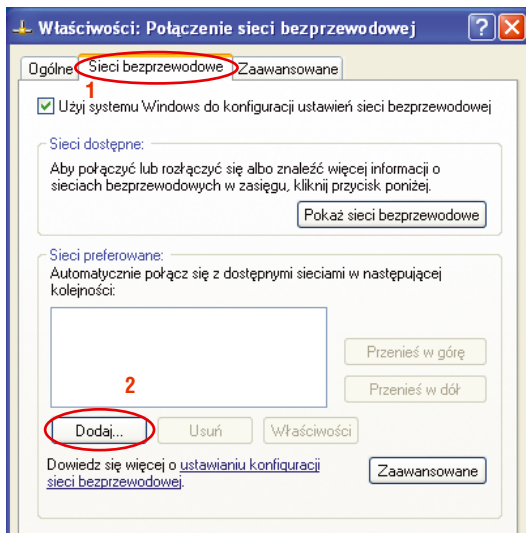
Właściwości: Połączenie sieci bezprzewodowej

?

X

Ogólne

Sieci bezprzewodowe

Zaawansowane

1

Użyj systemu Windows do konfiguracji ustawień sieci bezprzewodowej

Sieci dostępne:

Aby połączyć lub rozłączyć się albo znaleźć więcej informacji o sieciach bezprzewodowych w zasięgu, kliknij przycisk poniżej.

Pokaż sieci bezprzewodowe

Sieci preferowane:

Automatycznie połącz się z dostępnymi sieciami w następującej kolejności:

Przenieś w górę

Przenieś w dół

2

Dodaj...

Usuń

Właściwości

Dowiedz się więcej o ustawianiu konfiguracji sieci bezprzewodowej.

Zaawansowane